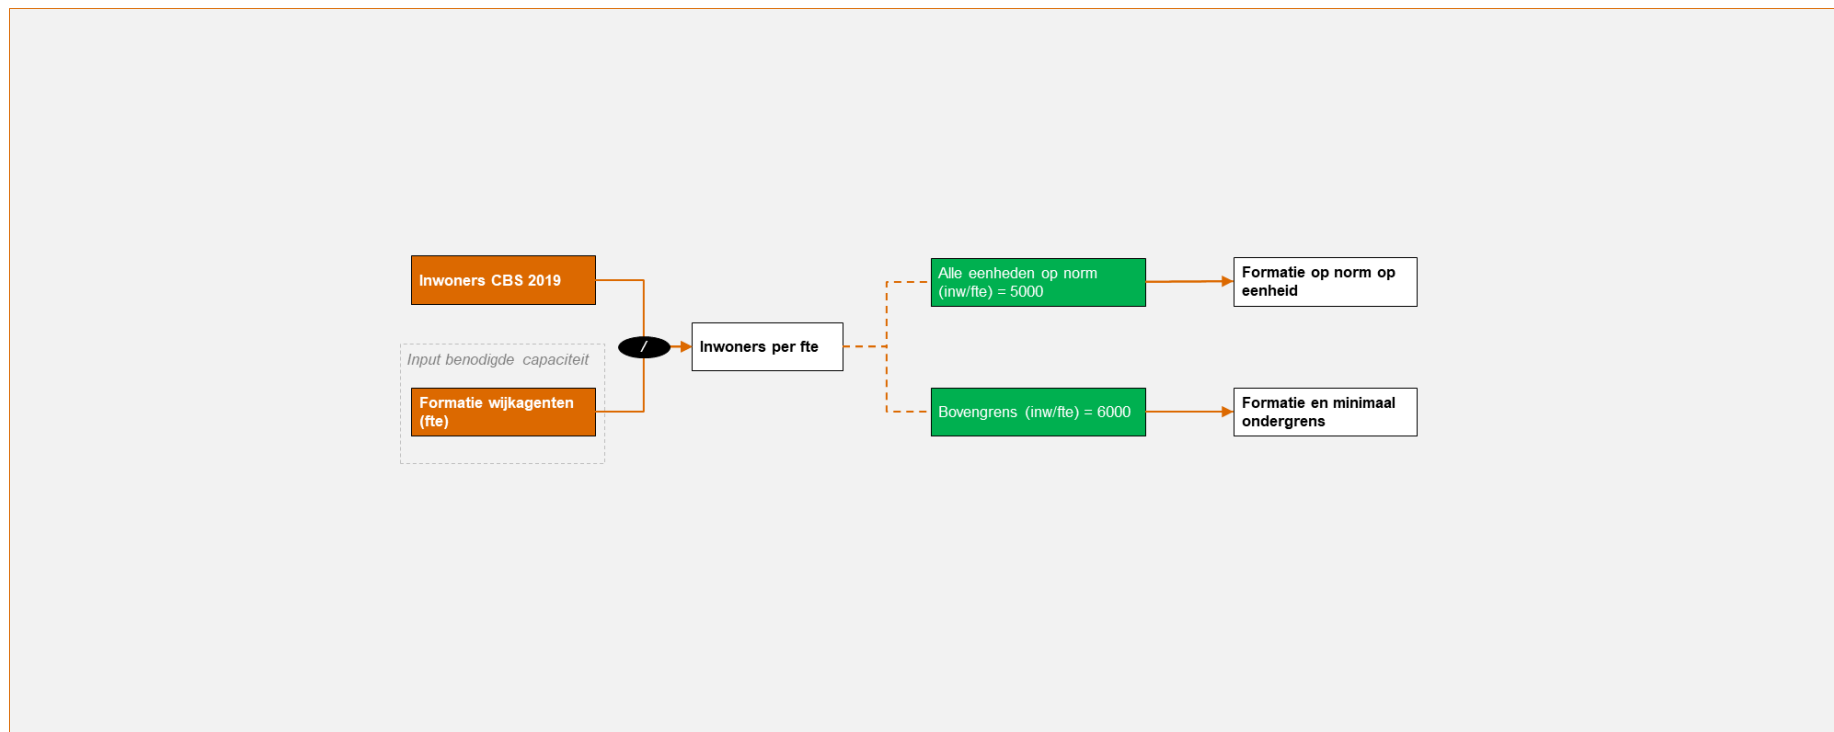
Inwoners CBS 2019

Input benodigde capaciteit

Formatie wijkagenten (fte)

/

Inwoners per fte

Alle eenheden op norm (inw/fte) = 5000

Formatie op norm op eenheid

Bovengrens (inw/fte) = 6000

Formatie en minimaal ondergrens